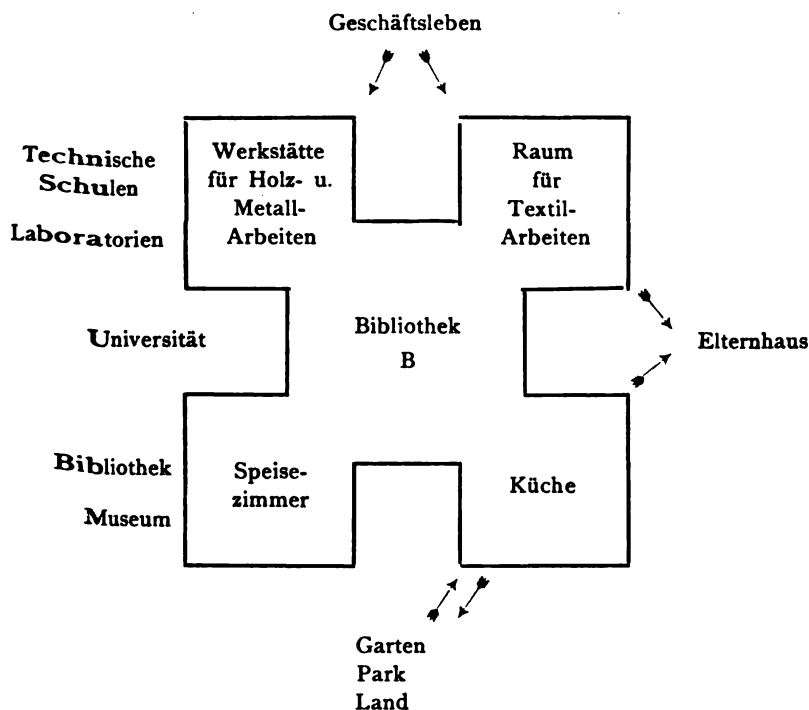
Geschäftsleben

Technische Schulen

Laboratorien

Werkstätte für Holz- u. Metall-Arbeiten

Raum für Textil-Arbeiten

Universität

Bibliothek B

Elternhaus

Bibliothek

Museum

Speisezimmer

Küche

Garten
Park
Land